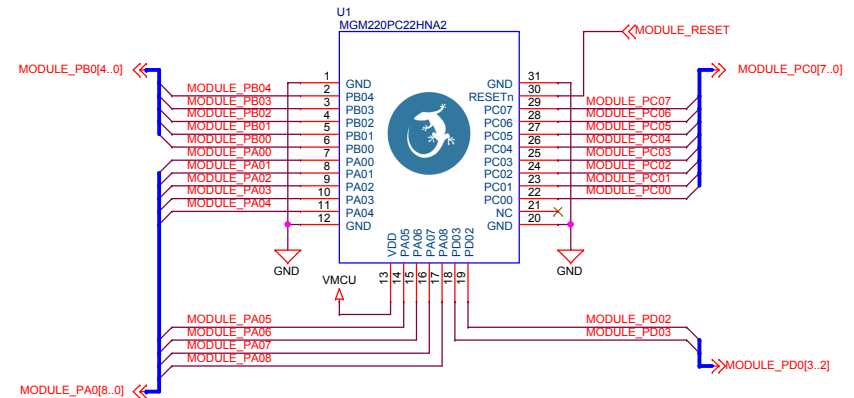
U1
MGM220PC22HNA2

MODULE_RESET

MODULE_PB0[4..0]

MODULE_PC0[7..0]

MODULE_PB04
MODULE_PB03
MODULE_PB02
MODULE_PB01
MODULE_PB00
MODULE_PA00
MODULE_PA01
MODULE_PA02
MODULE_PA03
MODULE_PA04

1 GND
2 PB04
3 PB03
4 PB02
5 PB01
6 PB00
7 PA00
8 PA01
9 PA02
10 PA03
11 PA04
12 GND

GND 31
RESETn 30
PC07 29
PC06 28
PC05 27
PC04 26
PC03 25
PC02 24
PC01 23
PC00 22
NC 21
GND 20

MODULE_PC07
MODULE_PC06
MODULE_PC05
MODULE_PC04
MODULE_PC03
MODULE_PC02
MODULE_PC01
MODULE_PC00

GND

GND

VDD PA05 PA06 PA07 PA08 PD03 PD02
13 14 15 16 17 18 19

VMCU

MODULE_PA05
MODULE_PA06
MODULE_PA07
MODULE_PA08

MODULE_PD02
MODULE_PD03

MODULE_PD0[3..2]

MODULE_PA0[8..0]